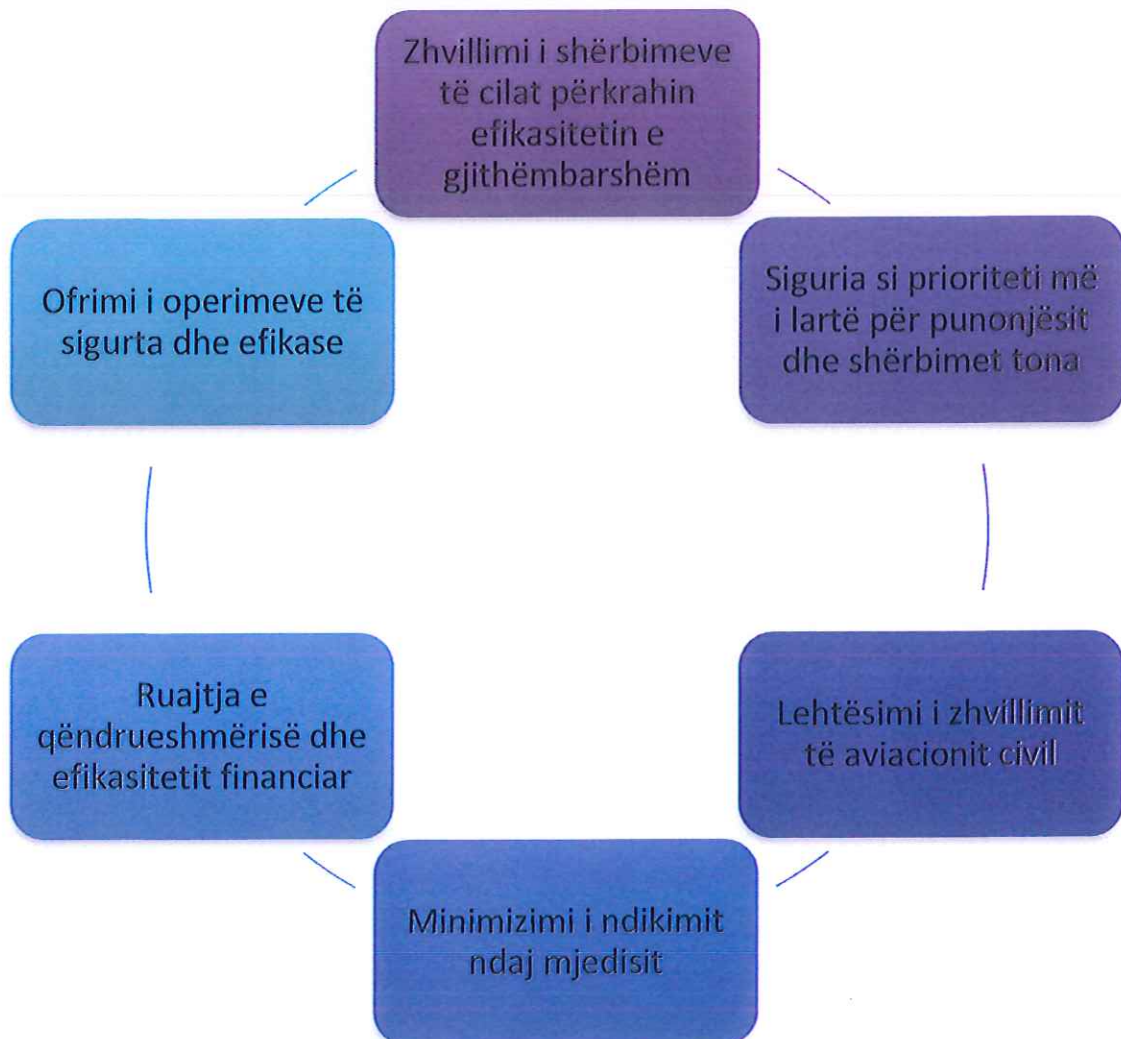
Zhvillimi i shërbimeve të cilat përkrahin efikasitetin e gjithëmbarshëm

Siguria si prioriteti më i lartë për punonjësit dhe shërbimet tona

Lehtësimi i zhvillimit të aviacionit civil

Minimizimi i ndikimit ndaj mjedisit

Ruajtja e qëndrueshmërisë dhe efikasitetit financiar

Ofrimi i operimeve të sigurta dhe efikase